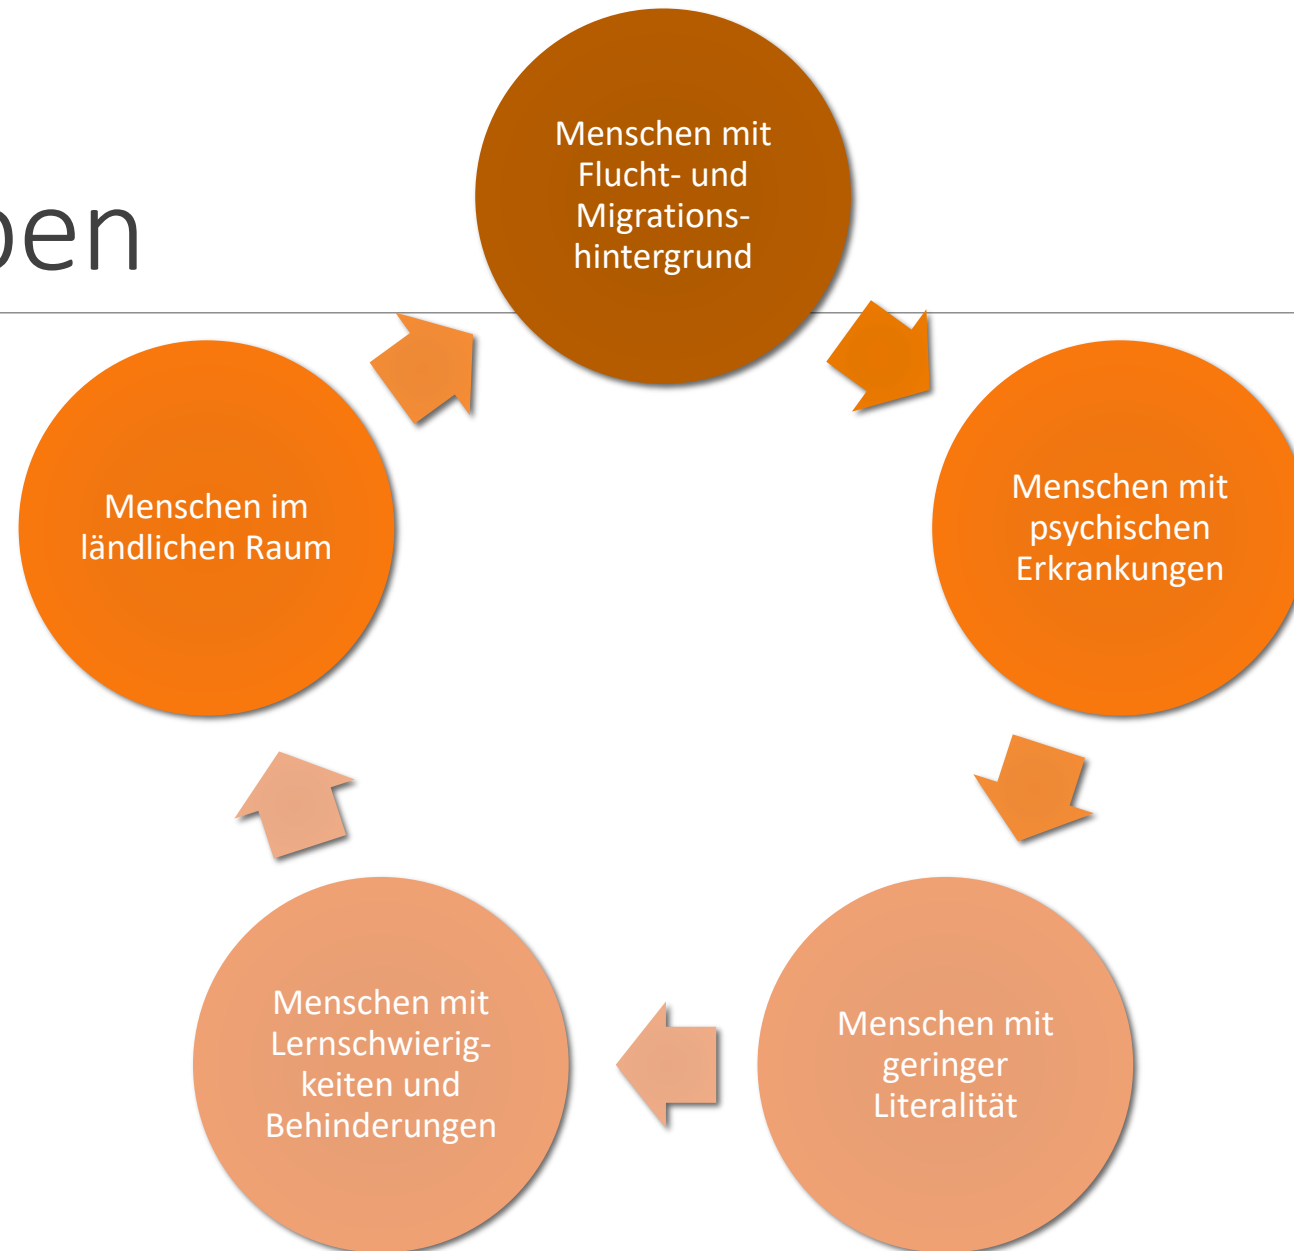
pen

Menschen mit Flucht- und Migrationshintergrund

Menschen mit psychischen Erkrankungen

Menschen mit geringer Literalität

Menschen mit Lernschwierigkeiten und Behinderungen

Menschen im ländlichen Raum